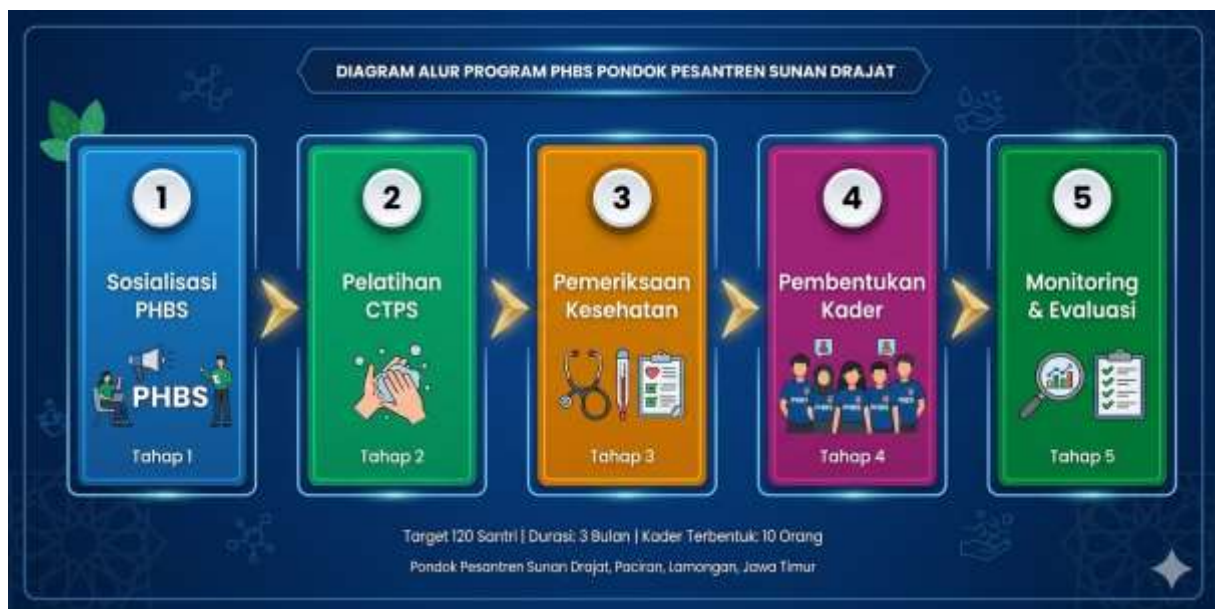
DIAGRAM ALUR PROGRAM PHBS PONDOK PESANTREN SUNAN DRAJAT

1

Sosialisasi PHBS

PHBS

Tahap 1

2

Pelatihan CTPS

Tahap 2

3

Pemeriksaan Kesehatan

Tahap 3

4

Pembentukan Kader

Tahap 4

5

Monitoring & Evaluasi

Tahap 5

Target 120 Santri | Durasi: 3 Bulan | Kader Terbentuk: 10 Orang

Pondok Pesantren Sunan Drajat, Paciran, Lamongan, Jawa Timur